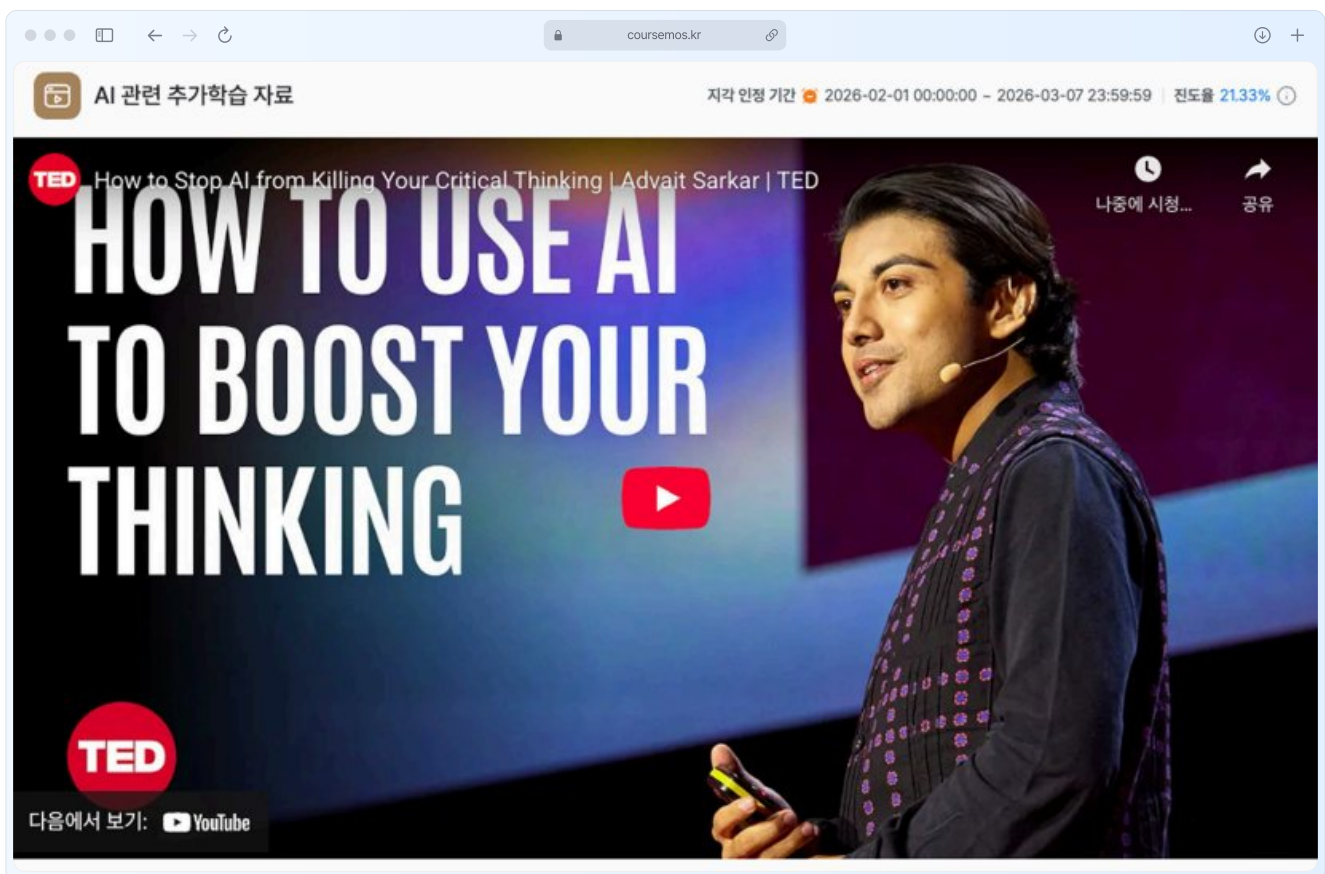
coursemos.kr

AI 관련 추가학습 자료

지각 인정 기간 2026-02-01 00:00:00 ~ 2026-03-07 23:59:59 | 진도율 21.33%

TED How to Stop AI from Killing Your Critical Thinking | Advait Sarkar | TED

나중에 시청... 공유

HOW TO USE AI TO BOOST YOUR THINKING

TED

다음에서 보기: YouTube